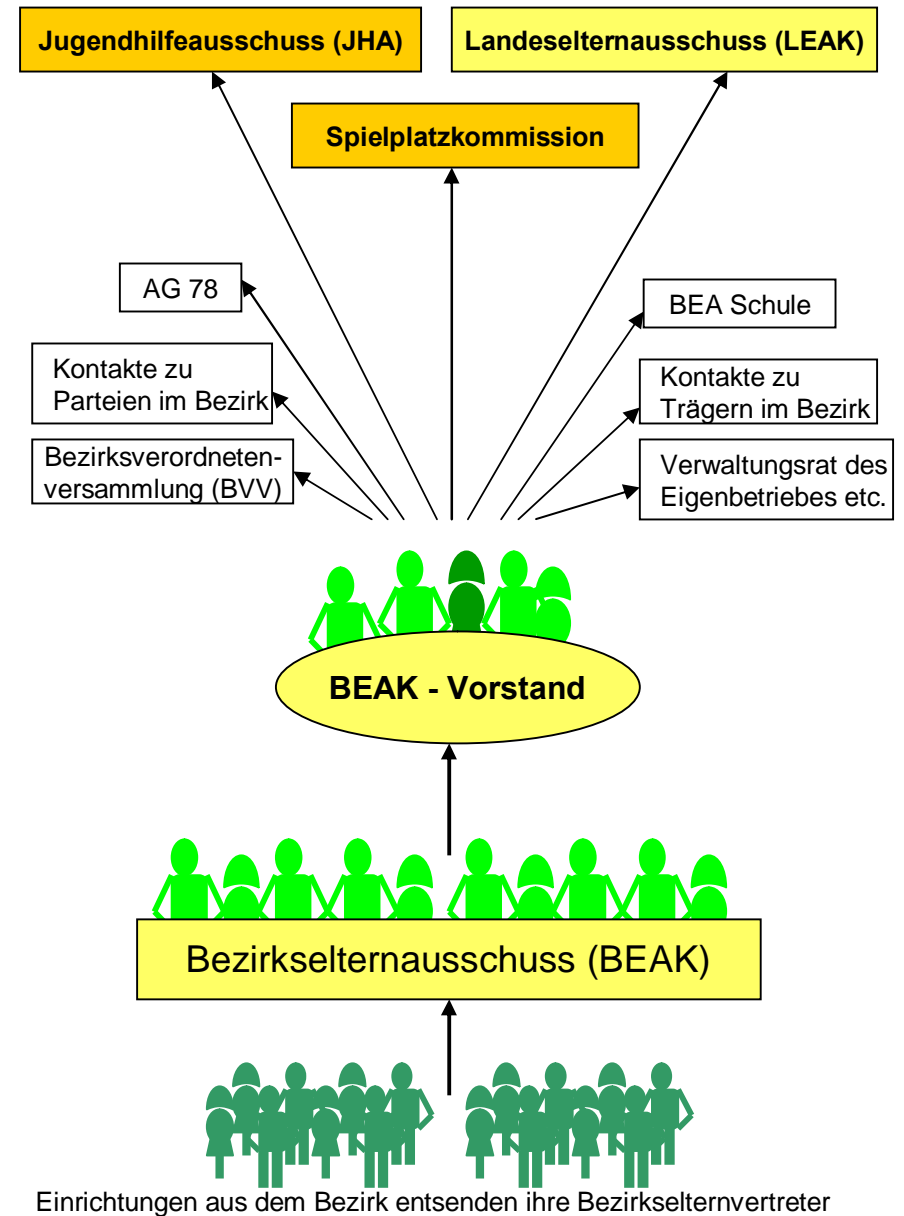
Jugendhilfeausschuss (JHA)

Landeselternausschuss (LEAK)

Spielplatzkommission

AG 78

BEA Schule

Kontakte zu Parteien im Bezirk

Kontakte zu Trägern im Bezirk

Bezirksverordnetenversammlung (BVV)

Verwaltungsrat des Eigenbetriebes etc.

BEAK - Vorstand

Bezirkselternausschuss (BEAK)

Einrichtungen aus dem Bezirk entsenden ihre Bezirkselternvertreter